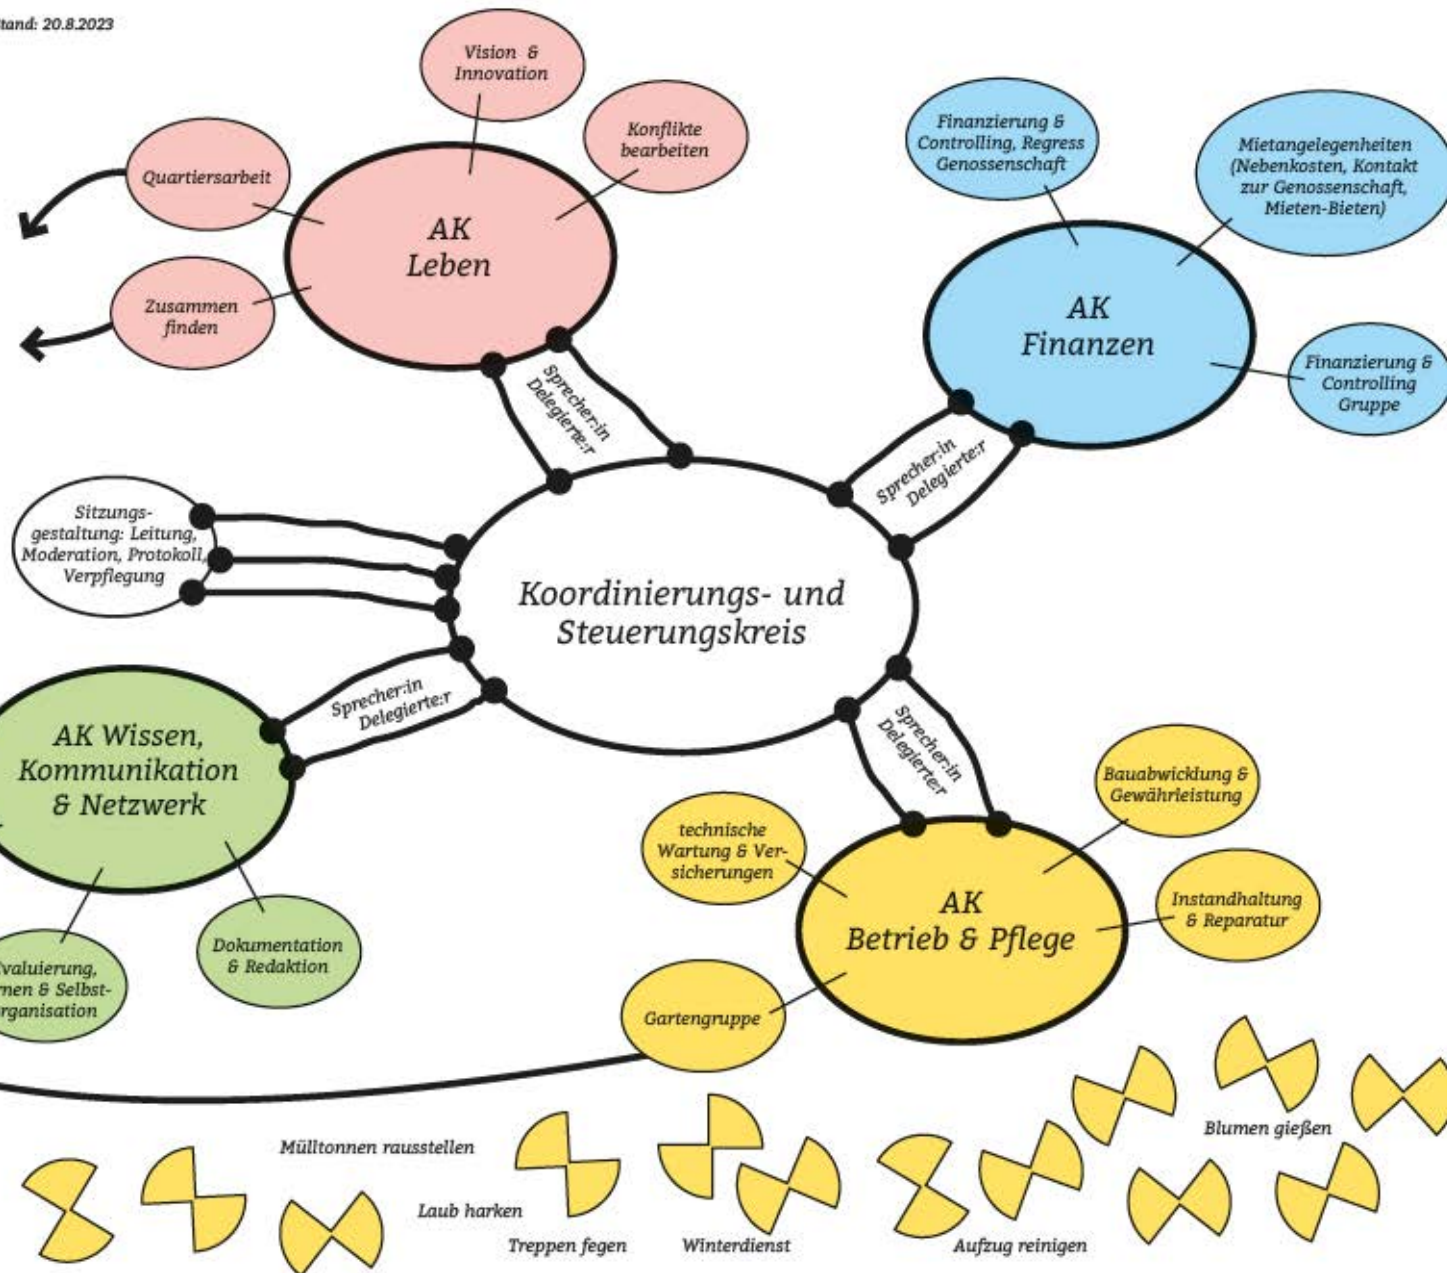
tand: 20.8.2023

Vision & Innovation

Konflikte bearbeiten

Quartiersarbeit

AK Leben

Zusammen finden

Sprecher:in Delegierte:r

Finanzierung & Controlling, Regress Genossenschaft

Mietangelegenheiten (Nebenkosten, Kontakt zur Genossenschaft, Mieten-Bieten)

AK Finanzen

Finanzierung & Controlling Gruppe

Sprecher:in Delegierte:r

Sitzungsgestaltung: Leitung, Moderation, Protokoll, Verpflegung

Koordinierungs- und Steuerungskreis

Sprecher:in Delegierte:r

AK Wissen, Kommunikation & Netzwerk

Sprecher:in Delegierte:r

Bauabwicklung & Gewährleistung

technische Wartung & Versicherungen

AK Betrieb & Pflege

Instandhaltung & Reparatur

valuierung, nen & Selbstrganisation

Dokumentation & Redaktion

Gartengruppe

Mülltonnen rausstellen

Laub harken

Treppen fegen

Winterdienst

Aufzug reinigen

Blumen gießen